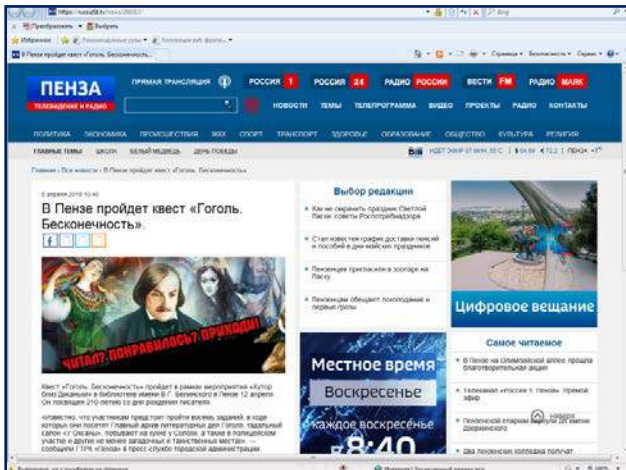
ПЕНЗА
ТЕЛЕВИДЕНИЕ И РАДИО

ПРЯМАЯ ТРАНСЛЯЦИЯ РОССИЯ 1 РОССИЯ 24 РАДИО РОССИИ ВЕСТИ FM РАДИО МАЯК

НОВОСТИ ТЕМЫ ТЕЛЕПРОГРАММА ВИДЕО ПРОЕКТЫ РАДИО КОНТАКТЫ

ПОЛИТИКА ЭКОНОМИКА ПРОИСШЕСТВИЯ ЖКХ СПОРТ ТРАНСПОРТ ЗДОРОВЬЕ ОБРАЗОВАНИЕ ОБЩЕСТВО КУЛЬТУРА РЕЛИГИЯ

ГЛАВНЫЕ ТЕМЫ ШКОЛА БЕЛЫЙ МЕДВЕДЬ ДЕНЬ ПОБЕДЫ

Главная » Все новости » В Пензе пройдет квест «Гоголь. Бесконечность»

В Пензе пройдет квест «Гоголь. Бесконечность».

ЧИТАЛ? ПОНРАВИЛОСЬ? ПРИХОДИ!

Квест «Гоголь. Бесконечность» пройдет в рамках мероприятия «Хутор близ Диканьки» в библиотеке имени В. Г. Белинского в Пензе 12 апреля. Он посвящен 210-летию со дня рождения писателя.

«Известно, что участникам предстоит пройти восемь заданий, в ходе которых они посетят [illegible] ... участие в других не менее загадочных и таинственных местах». — сообщили ГТРК «Пенза» в пресс-службе городской администрации.

Выбор редакции

Как не омрачить праздник: Светлой Пасхи: советы Роспотребнадзора

Стал известен график доставки пенсий и пособий в дни майских праздников

Пензенцев пригласили в зоопарк на Пасху

Пензенцам обещают похолодание и первые грозы

Местное время
Воскресенье
каждое воскресенье 8:40

Цифровое вещание

Самое читаемое

В Пензе на олимпийской аллее прошла благотворительная акция

Телеканал «Россия 1. Пенза»: прямой эфир

Пензенский епархии выпустили ... Дзержинского

Два пензенских колледжа получат